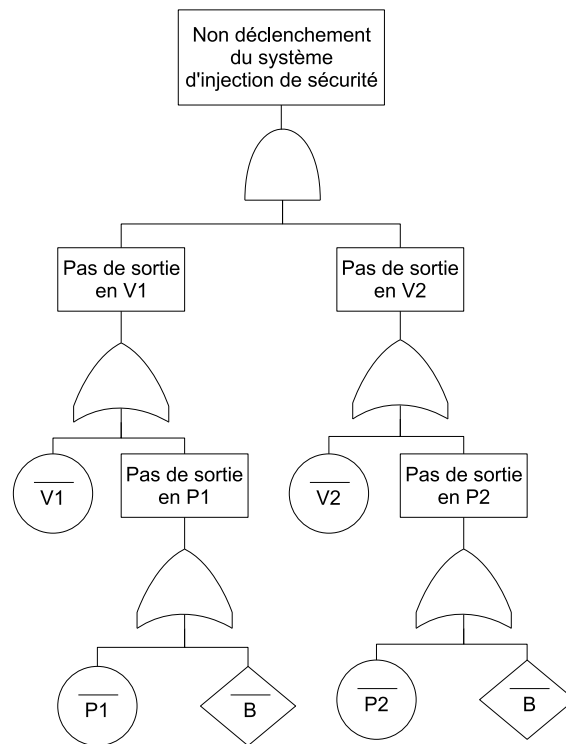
Non déclenchement du système d'injection de sécurité

Pas de sortie en V1

Pas de sortie en V2

$\overline{V1}$

Pas de sortie en P1

$\overline{V2}$

Pas de sortie en P2

$\overline{P1}$

$\overline{B}$

$\overline{P2}$

$\overline{B}$